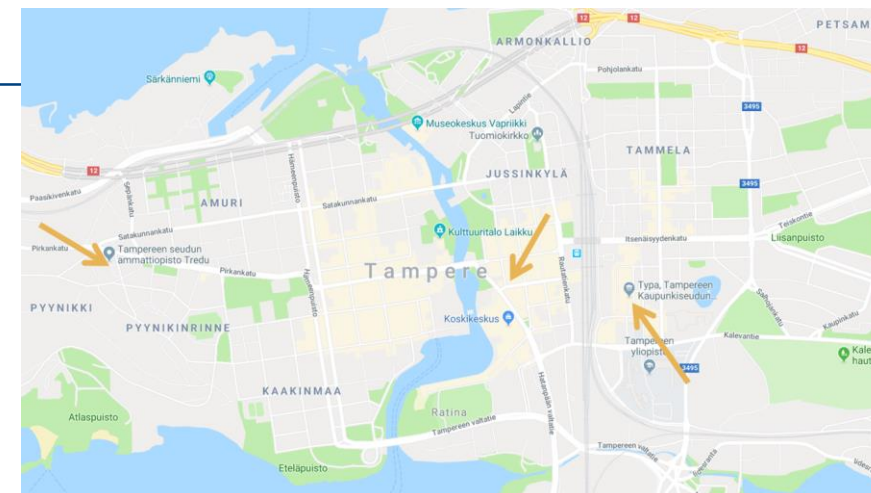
PETSAM
ARMONKALLIO
12
12
Särkänniemi
Pohjolankatu
3495
Museokeskus Vapriikki
Tuomiokirkko
Lapintie
TAMMELA
12
Paasikivenkatu
Hämeenpuisto
JUSSINKYLÄ
3495
AMURI
Satakunnankatu
Sepänkatu
Satakunnankatu
Teiskontie
Pirkankatu
Kulttuuritalo Laikku
Itsenäisyydenkatu
Liisanpuisto
Tampereen seudun ammattiopisto Tredu
Pirkankatu
Tampere
Rautatienkatu
Typa, Tampereen Kaupunkiseudun...
PYYNIKKI
Hämeenpuisto
Sammonkatu
PYYNIKINRINNE
Koskikeskus
Kaupinkatu
Kalevantie
Tampereen yliopisto
Kale hauta
3495
KAAKINMAA
Hatanpään valtatie
Ratina
Atlaspuisto
Tampereen valtatie
Tampereen valtatie
Eteläpuisto